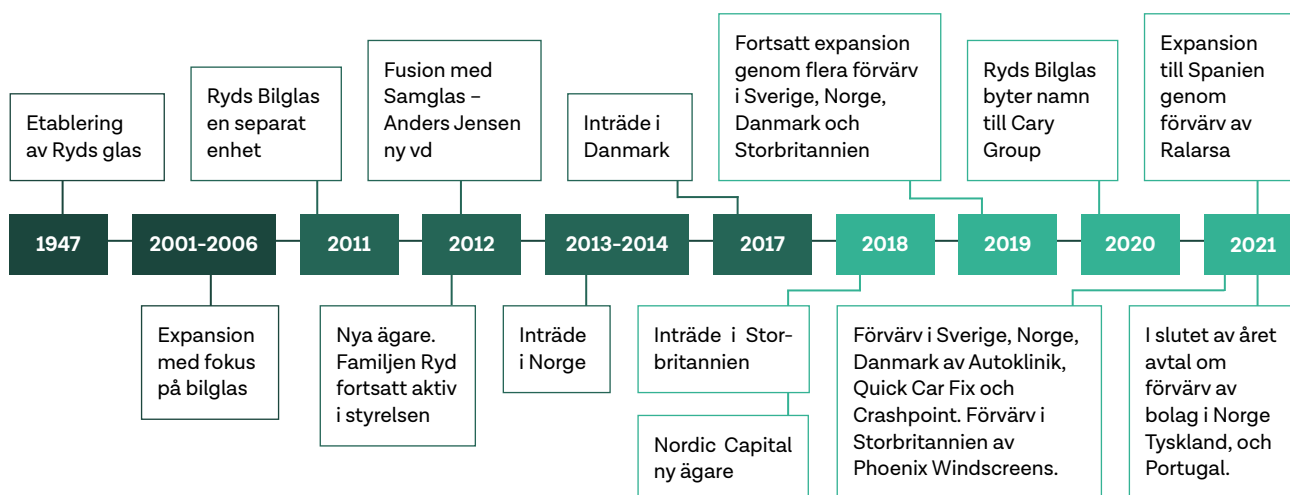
Etablering av Ryds glas

1947

2001-2006

Expansion med fokus på bilglas

Ryds Bilglas en separat enhet

2011

Fusion med Samglas – Anders Jensen ny vd

2012

Nya ägare. Familjen Ryd fortsatt aktiv i styrelsen

2013-2014

Inträde i Norge

Inträde i Danmark

2017

Fortsatt expansion genom flera förvärv i Sverige, Norge, Danmark och Storbritannien

2018

Inträde i Storbritannien

Nordic Capital ny ägare

Ryds Bilglas byter namn till Cary Group

2019

2020

Förvärv i Sverige, Norge, Danmark av Autoklinik, Quick Car Fix och Crashpoint. Förvärv i Storbritannien av Phoenix Windscreens.

Expansion till Spanien genom förvärv av Ralarsa

2021

I slutet av året avtal om förvärv av bolag i Norge Tyskland, och Portugal.